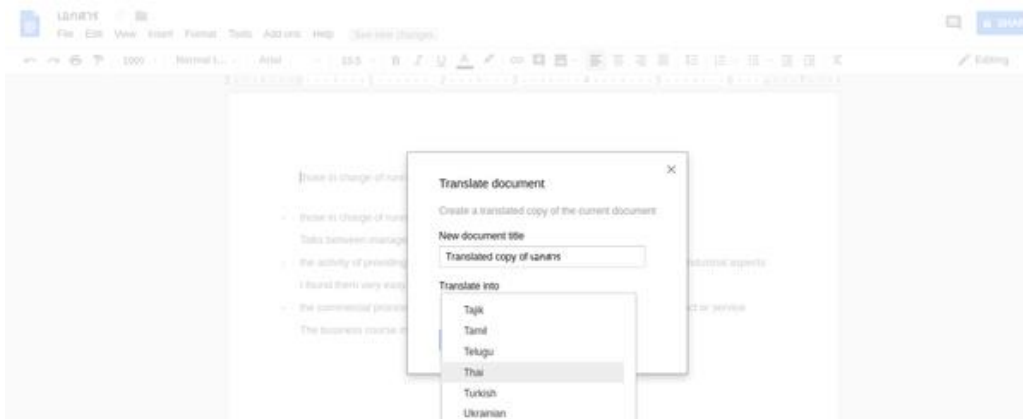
เอกสาร

File Edit View Insert Format Tools Add-ons Help See new changes

100% Normal t... Arial 11.5 B I U A

Editing

Translate document

Create a translated copy of the current document

New document title

Translated copy of เอกสาร

Translate into

Tajik
Tamil
Telugu
Thai
Turkish
Ukrainian

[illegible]
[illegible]
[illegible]
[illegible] industrial experts
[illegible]
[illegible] ct or service
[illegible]